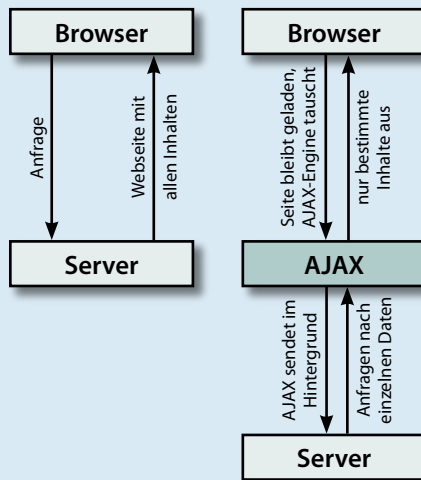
Browser

Anfrage

Webseite mit allen Inhalten

Server

Browser

Seite bleibt geladen, AJAX-Engine tauscht

nur bestimmte Inhalte aus

AJAX

AJAX sendet im Hintergrund

Anfragen nach einzelnen Daten

Server